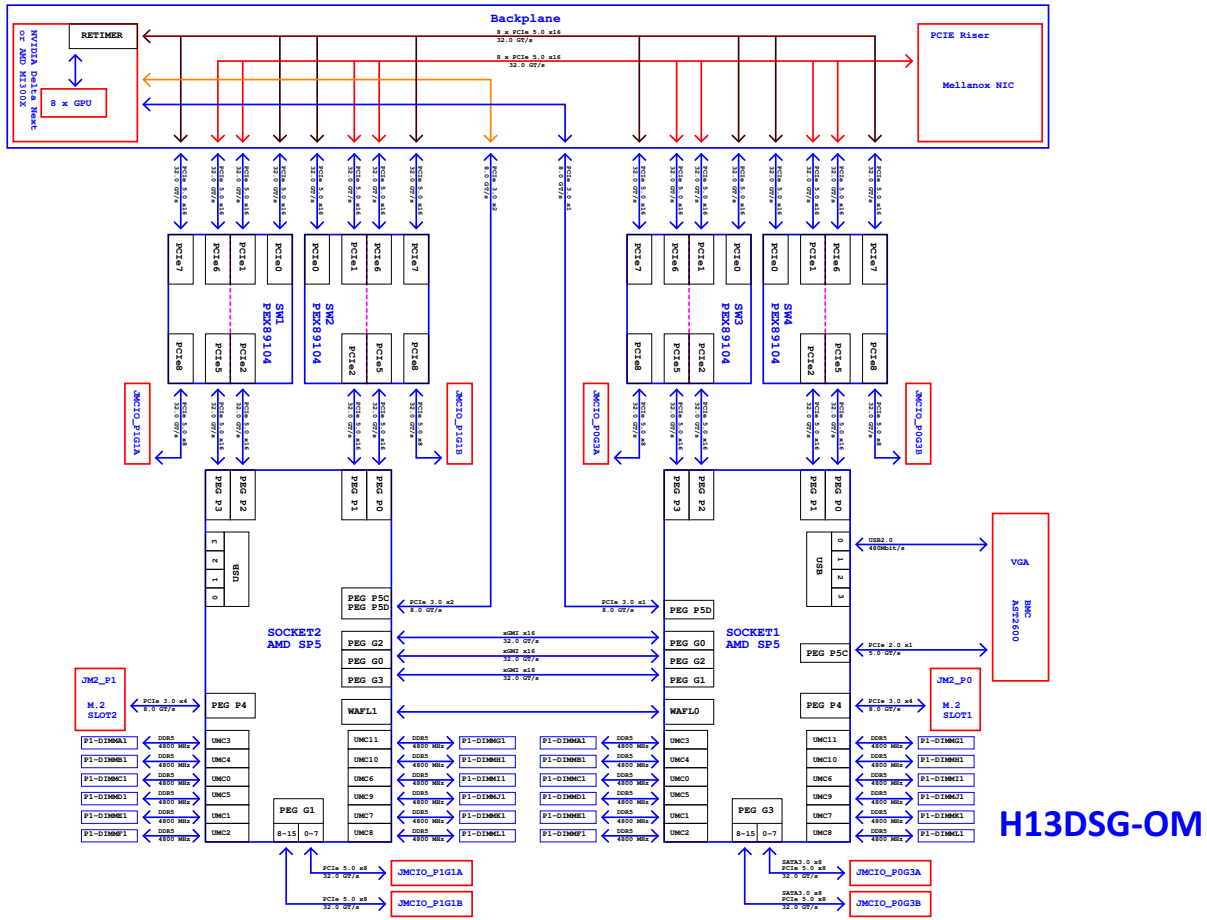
Backplane

NVIDIA Delta Next or AMD MI300X

RETIMER

8 x GPU

8 x PCIe 5.0 x16
32.0 GT/s

8 x PCIe 5.0 x16
32.0 GT/s

PCIE Riser

Mellanox NIC

PCIe 5.0 x16 32.0 GT/s

PCIe 3.0 x2 8.0 GT/s

PCIe 3.0 x1 8.0 GT/s

PCIe7 PCIe6 PCIe1 PCIe0
SW1 PEX89104
PCIe8 PCIe5 PCIe2

PCIe0 PCIe1 PCIe6 PCIe7
SW2 PEX89104
PCIe2 PCIe5 PCIe8

PCIe7 PCIe6 PCIe1 PCIe0
SW3 PEX89104
PCIe8 PCIe5 PCIe2

PCIe0 PCIe1 PCIe6 PCIe7
SW4 PEX89104
PCIe2 PCIe5 PCIe8

JMCIO_P1G1A

JMCIO_P1G1B

JMCIO_P0G3A

JMCIO_P0G3B

PCIe 5.0 x8 32.0 GT/s

PEG P3 PEG P2 PEG P1 PEG P0

PEG P3 PEG P2 PEG P1 PEG P0

USB 3 2 1 0

USB 0 1 2 3

USB2.0
480Mbit/s

VGA

BMC
AST2600

PEG P5C
PEG P5D

PCIe 3.0 x2
8.0 GT/s

PCIe 3.0 x1
8.0 GT/s

PEG P5D

SOCKET2
AMD SP5

SOCKET1
AMD SP5

PEG G2
PEG G0
PEG G3

xGMI x16
32.0 GT/s
xGMI x16
32.0 GT/s
xGMI x16
32.0 GT/s

PEG G0
PEG G2
PEG G1

PCIe 2.0 x1
5.0 GT/s

PEG P5C

JM2_P1
M.2
SLOT2

PCIe 3.0 x4
8.0 GT/s

PEG P4

WAFL1

WAFL0

PEG P4

PCIe 3.0 x4
8.0 GT/s

JM2_P0
M.2
SLOT1

P1-DIMMA1 P1-DIMMB1 P1-DIMMC1 P1-DIMMD1 P1-DIMME1 P1-DIMMF1

DDR5 4800 MHz

UMC3 UMC4 UMC0 UMC5 UMC1 UMC2

UMC11 UMC10 UMC6 UMC9 UMC7 UMC8

P1-DIMMG1 P1-DIMMH1 P1-DIMMI1 P1-DIMMJ1 P1-DIMMK1 P1-DIMML1

P1-DIMMA1 P1-DIMMB1 P1-DIMMC1 P1-DIMMD1 P1-DIMME1 P1-DIMMF1

UMC3 UMC4 UMC0 UMC5 UMC1 UMC2

UMC11 UMC10 UMC6 UMC9 UMC7 UMC8

P1-DIMMG1 P1-DIMMH1 P1-DIMMI1 P1-DIMMJ1 P1-DIMMK1 P1-DIMML1

PEG G1
8-15 0-7

PEG G3
8-15 0-7

H13DSG-OM

PCIe 5.0 x8
32.0 GT/s
JMCIO_P1G1A

PCIe 5.0 x8
32.0 GT/s
JMCIO_P1G1B

SATA3.0 x8
PCIe 5.0 x8
32.0 GT/s
JMCIO_P0G3A

SATA3.0 x8
PCIe 5.0 x8
32.0 GT/s
JMCIO_P0G3B